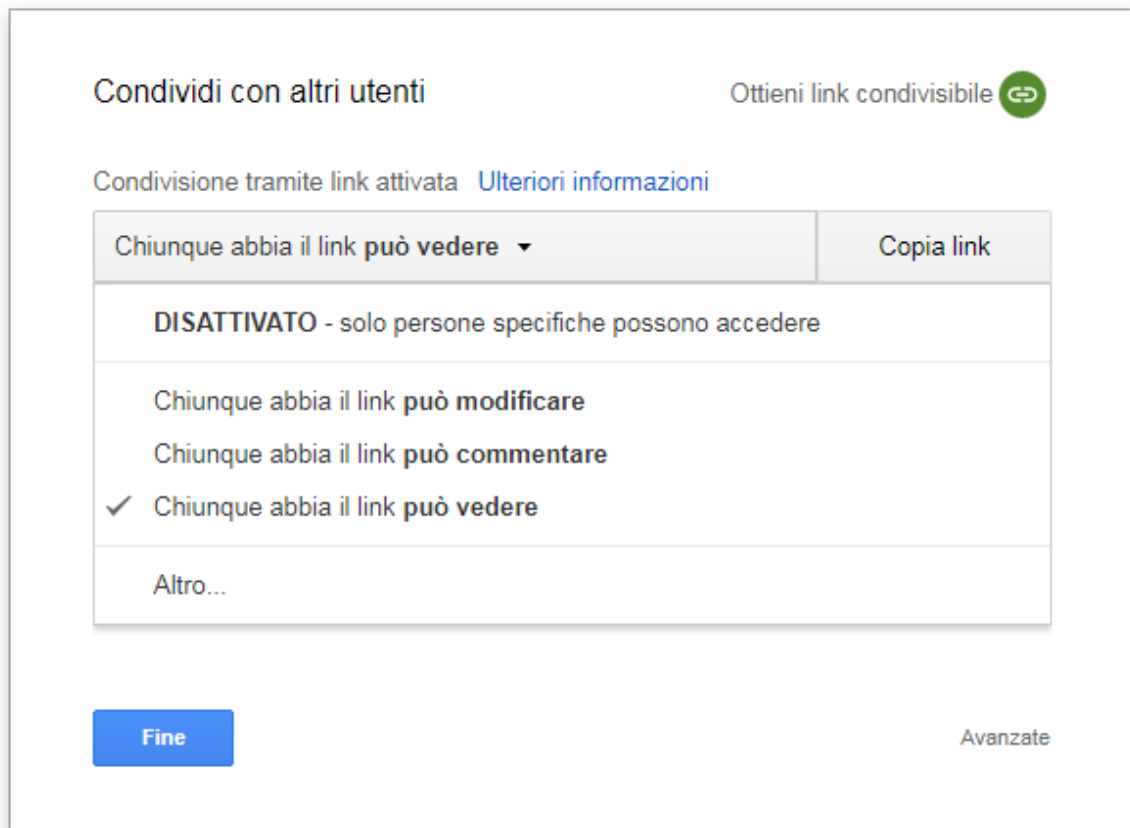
Condividi con altri utenti

Ottieni link condivisibile

Condivisione tramite link attivata Ulteriori informazioni

Chiunque abbia il link **può vedere**

Copia link

**DISATTIVATO** - solo persone specifiche possono accedere

Chiunque abbia il link **può modificare**

Chiunque abbia il link **può commentare**

✓ Chiunque abbia il link **può vedere**

Altro...

Fine

Avanzate